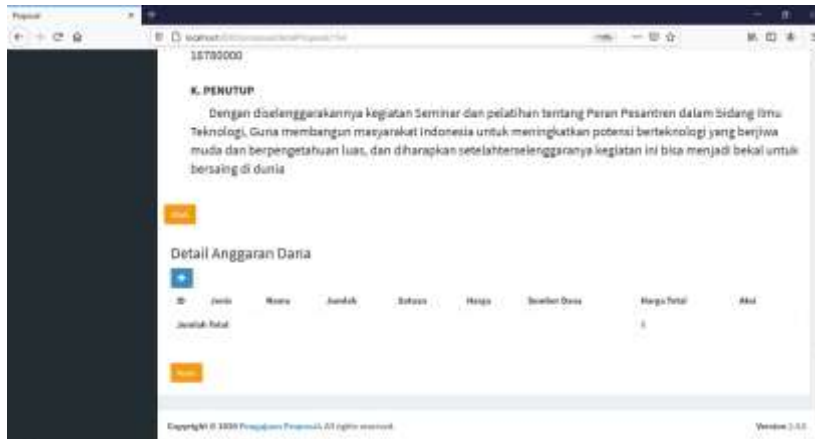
Proposal

localhost

18780000

K. PENUTUP

Dengan diselenggarakannya kegiatan Seminar dan pelatihan tentang Peran Pesantren dalam Bidang Ilmu Teknologi, Guna membangun masyarakat Indonesia untuk meningkatkan potensi berteknologi yang berjiwa muda dan berpengetahuan luas, dan diharapkan setelahterselenggaranya kegiatan ini bisa menjadi bekal untuk bersaing di dunia

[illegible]

Detail Anggaran Dana

+

| ID | Jenis | Nama | Jumlah | Satuan | Harga | Sumber Dana | Harga Total | Aksi |
|---|---|---|---|---|---|---|---|---|
| Jumlah Total | | | | | | | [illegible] | |

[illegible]

Copyright © 2020 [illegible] All rights reserved.

Version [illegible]